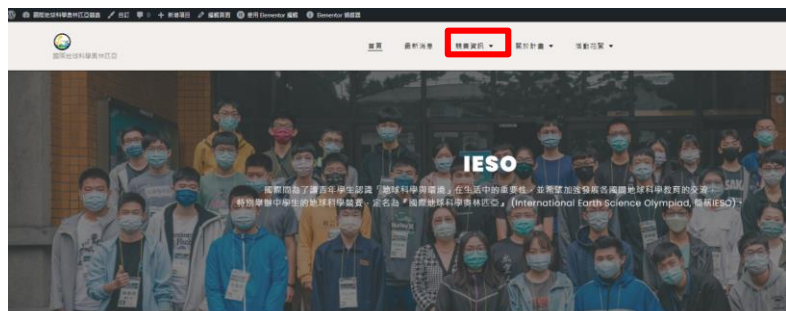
國際地球科學奧林匹亞競賽　自訂　0　新增項目　編輯頁面　使用 Elementor 編輯　Elementor 網站選項

國際地球科學奧林匹亞

首頁　最新消息　競賽資訊 ▾　關於計畫 ▾　活動花絮 ▾

IESO

國際間為了讓青年學生認識「地球科學與環境」在生活中的重要性，並希望加強發展各國間地球科學教育的交流，特別舉辦中學生的地球科學競賽，定名為「國際地球科學奧林匹亞」(International Earth Science Olympiad, 簡稱IESO)。